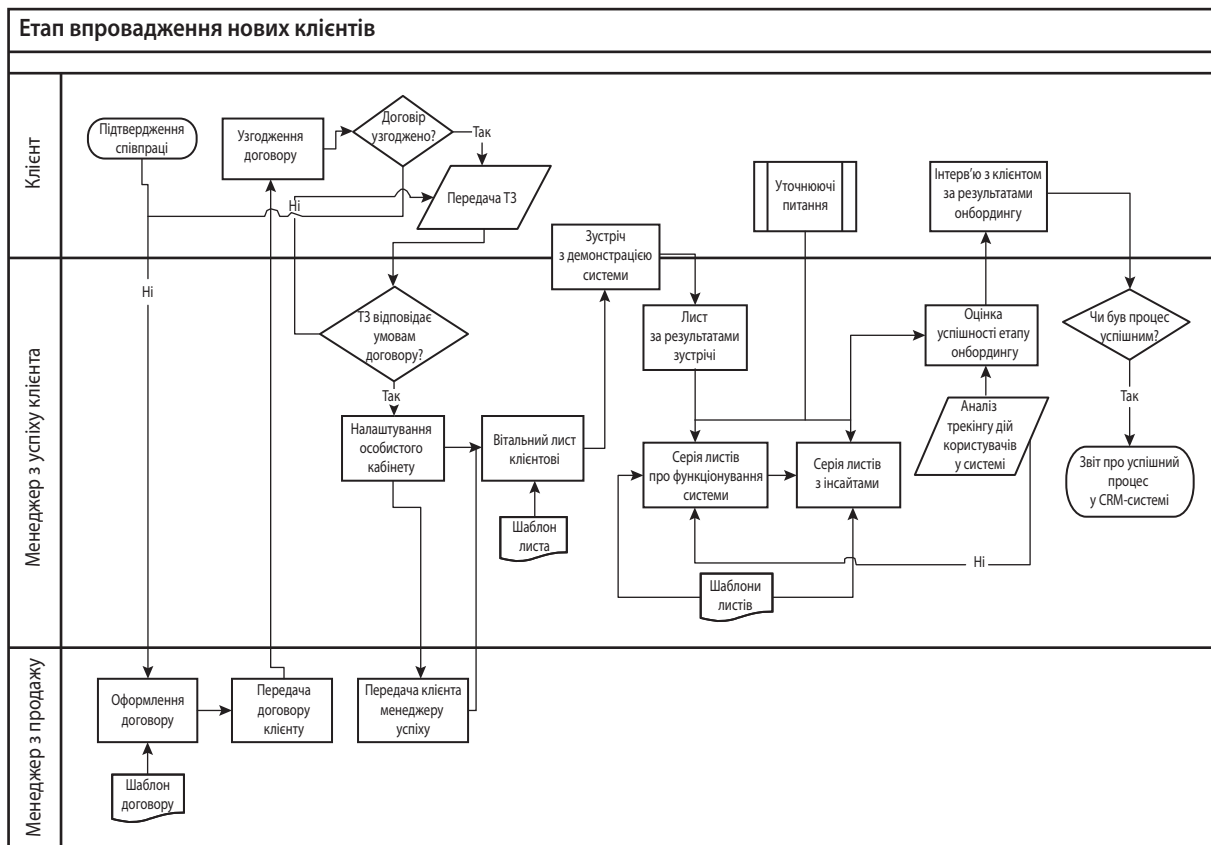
Етап впровадження нових клієнтів

Клієнт

Підтвердження співпраці

Узгодження договору

Договір узгоджено?

Так

Ні

Передача ТЗ

Уточнюючі питання

Інтерв'ю з клієнтом за результатами онбордингу

Менеджер з успіху клієнта

Ні

Зустріч з демонстрацією системи

ТЗ відповідає умовам договору?

Так

Лист за результатами зустрічі

Оцінка успішності етапу онбордингу

Чи був процес успішним?

Так

Налаштування особистого кабінету

Вітальний лист клієнтові

Аналіз трекінгу дій користувачів у системі

Серія листів про функціонування системи

Серія листів з інсайтами

Звіт про успішний процес у CRM-системі

Шаблон листа

Шаблони листів

Ні

Менеджер з продажу

Оформлення договору

Передача договору клієнту

Передача клієнта менеджеру успіху

Шаблон договору